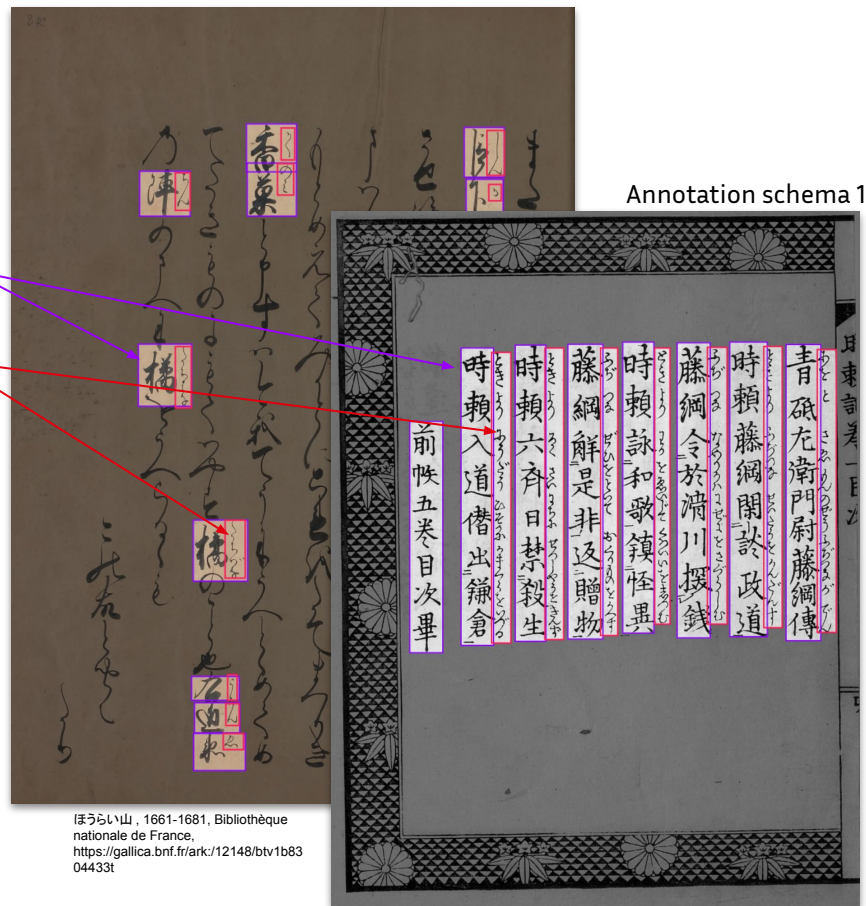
Annotation schema 1

青砥左衛門尉藤綱傳

時頼藤綱閑談政道

藤綱令於滑川援銭

時頼詠和歌鎮怪異

藤綱辭是非返贈物

時頼六斉日禁殺生

時頼入道偕出鎌倉

前帙五巻目次畢

ほうらい山 , 1661-1681, Bibliothèque nationale de France, https://gallica.bnf.fr/ark:/12148/btv1b8304433t